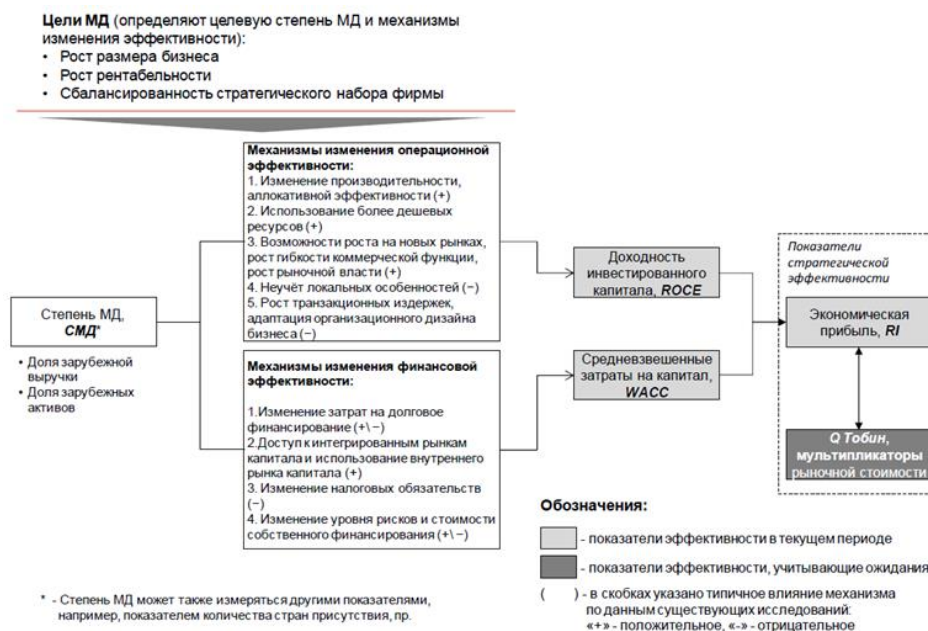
**Цели МД** (определяют целевую степень МД и механизмы изменения эффективности):
- Рост размера бизнеса
- Рост рентабельности
- Сбалансированность стратегического набора фирмы

**Механизмы изменения операционной эффективности:**
1. Изменение производительности, аллокативной эффективности (+)
2. Использование более дешевых ресурсов (+)
3. Возможности роста на новых рынках, рост гибкости коммерческой функции, рост рыночной власти (+)
4. Неучёт локальных особенностей (−)
5. Рост транзакционных издержек, адаптация организационного дизайна бизнеса (−)

Доходность инвестированного капитала, ***ROCE***

*Показатели стратегической эффективности*

Степень МД, ***СМД****

- Доля зарубежной выручки
- Доля зарубежных активов

Экономическая прибыль, ***RI***

**Механизмы изменения финансовой эффективности:**

1.Изменение затрат на долговое финансирование (+\ −)
2.Доступ к интегрированным рынкам капитала и использование внутреннего рынка капитала (+)
3. Изменение налоговых обязательств (−)
4. Изменение уровня рисков и стоимости собственного финансирования (+\ −)

Средневзвешенные затраты на капитал, ***WACC***

***Q Тобин*, мультипликаторы рыночной стоимости**

**Обозначения:**

- показатели эффективности в текущем периоде

- показатели эффективности, учитывающие ожидания

( ) - в скобках указано типичное влияние механизма по данным существующих исследований: «+» - положительное, «-» - отрицательное

* - Степень МД может также измеряться другими показателями, например, показателем количества стран присутствия, пр.